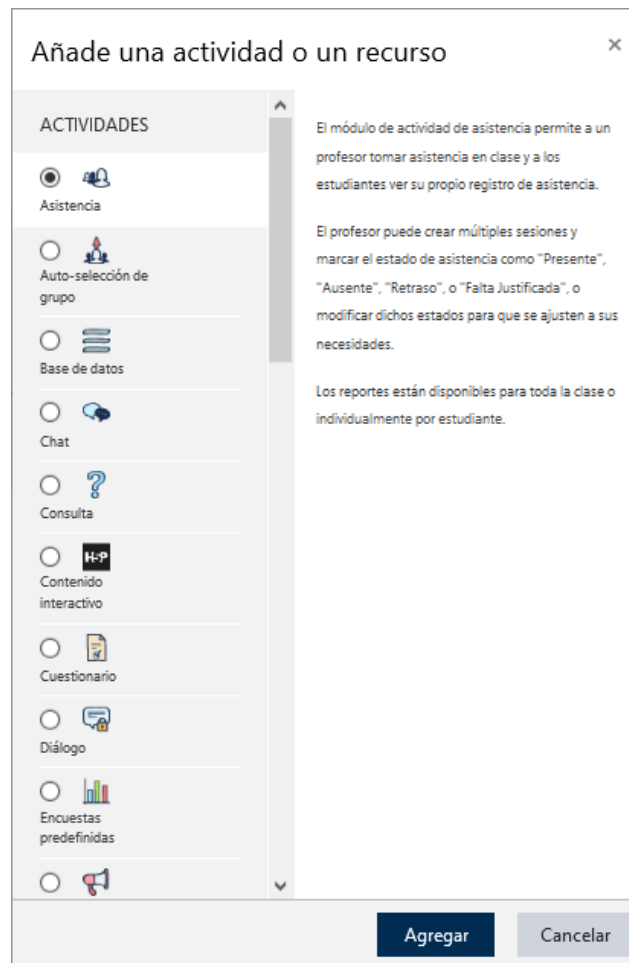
Añade una actividad o un recurso

×

ACTIVIDADES

Asistencia

Auto-selección de grupo

Base de datos

Chat

Consulta

H-P

Contenido interactivo

Cuestionario

Diálogo

Encuestas predefinidas

El módulo de actividad de asistencia permite a un profesor tomar asistencia en clase y a los estudiantes ver su propio registro de asistencia.

El profesor puede crear múltiples sesiones y marcar el estado de asistencia como "Presente", "Ausente", "Retraso", o "Falta Justificada", o modificar dichos estados para que se ajusten a sus necesidades.

Los reportes están disponibles para toda la clase o individualmente por estudiante.

Agregar

Cancelar